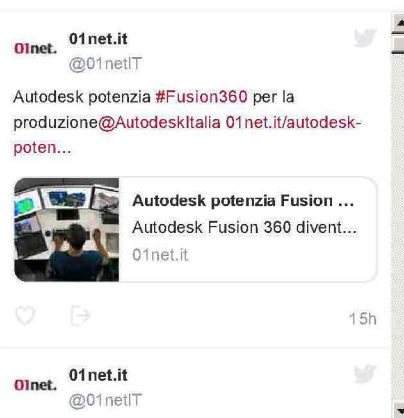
01net. 01net.it
@01netIT

Autodesk potenzia #Fusion360 per la produzione@AutodeskItalia 01net.it/autodesk-poten...

Autodesk potenzia Fusion ...
Autodesk Fusion 360 divent...
01net.it

15h

01net. 01net.it
@01netIT